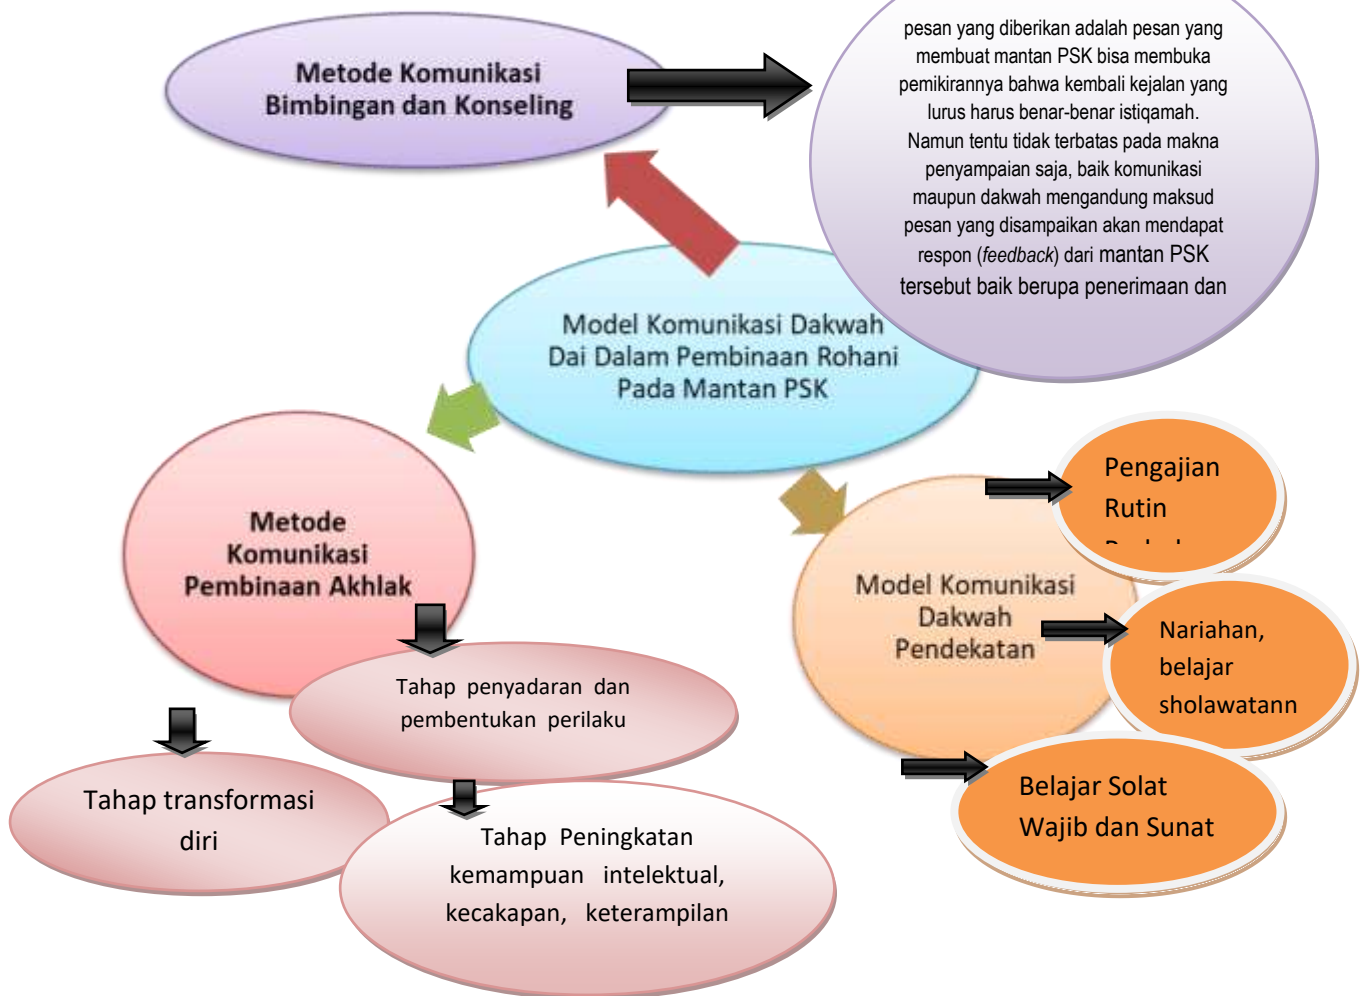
Metode Komunikasi Bimbingan dan Konseling

pesan yang diberikan adalah pesan yang membuat mantan PSK bisa membuka pemikirannya bahwa kembali kejalan yang lurus harus benar-benar istiqamah. Namun tentu tidak terbatas pada makna penyampaian saja, baik komunikasi maupun dakwah mengandung maksud pesan yang disampaikan akan mendapat respon (*feedback*) dari mantan PSK tersebut baik berupa penerimaan dan

Model Komunikasi Dakwah Dai Dalam Pembinaan Rohani Pada Mantan PSK

Metode Komunikasi Pembinaan Akhlak

Tahap penyadaran dan pembentukan perilaku

Tahap transformasi diri

Tahap Peningkatan kemampuan intelektual, kecakapan, keterampilan

Model Komunikasi Dakwah Pendekatan

Pengajian Rutin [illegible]

Nariahan, belajar sholawatann

Belajar Solat Wajib dan Sunat